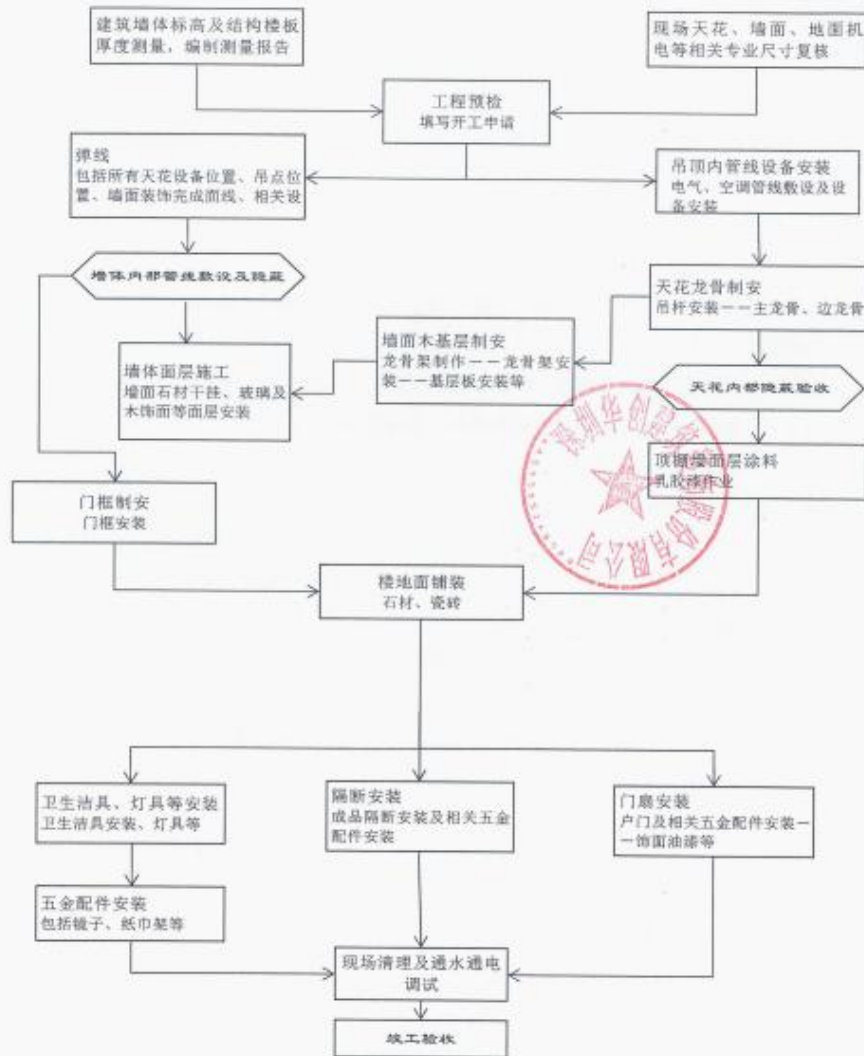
建筑墙体标高及结构楼板厚度测量，编制测量报告

现场天花、墙面、地面机电等相关专业尺寸复核

工程预检
填写开工申请

弹线
包括所有天花设备位置、吊点位置、墙面装饰完成面线、相关设

吊顶内管线设备安装
电气、空调管线敷设及设备安装

墙体内部管线敷设及隐蔽

天花龙骨制安
吊杆安装——主龙骨、边龙骨

墙面木基层制安
龙骨架制作——龙骨架安装——基层板安装等

墙体面层施工
墙面石材干挂、玻璃及木饰面等面层安装

天花内部隐蔽验收

顶棚墙面层涂料
乳胶漆作业

深圳华创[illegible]有限公司

门框制安
门框安装

楼地面铺装
石材、瓷砖

卫生洁具、灯具等安装
卫生洁具安装、灯具等

隔断安装
成品隔断安装及相关五金配件安装

门扇安装
户门及相关五金配件安装——饰面油漆等

五金配件安装
包括镜子、纸巾架等

现场清理及通水通电调试

竣工验收